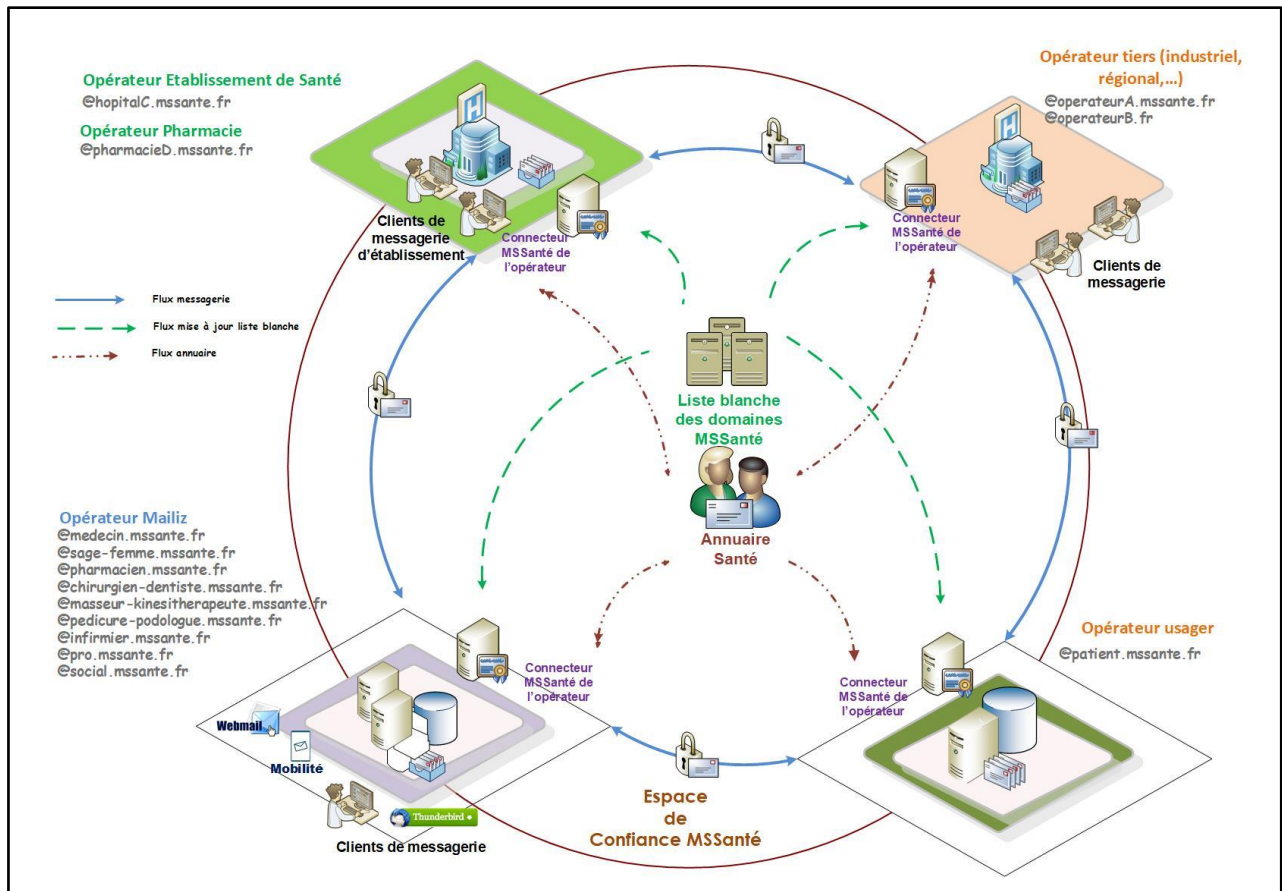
Opérateur Etablissement de Santé
@hopitalC.mssante.fr
Opérateur Pharmacie
@pharmacieD.mssante.fr

Opérateur tiers (industriel, régional,…)
@operateurA.mssante.fr
@operateurB.fr

Clients de messagerie d'établissement

Connecteur MSSanté de l'opérateur

Connecteur MSSanté de l'opérateur

Clients de messagerie

Flux messagerie
Flux mise à jour liste blanche
Flux annuaire

Liste blanche des domaines MSSanté

Annuaire Santé

Opérateur Mailiz
@medecin.mssante.fr
@sage-femme.mssante.fr
@pharmacien.mssante.fr
@chirurgien-dentiste.mssante.fr
@masseur-kinesitherapeute.mssante.fr
@pedicure-podologue.mssante.fr
@infirmier.mssante.fr
@pro.mssante.fr
@social.mssante.fr

Connecteur MSSanté de l'opérateur

Opérateur usager
@patient.mssante.fr

Connecteur MSSanté de l'opérateur

Webmail
Mobilité
Thunderbird
Clients de messagerie

Espace de Confiance MSSanté